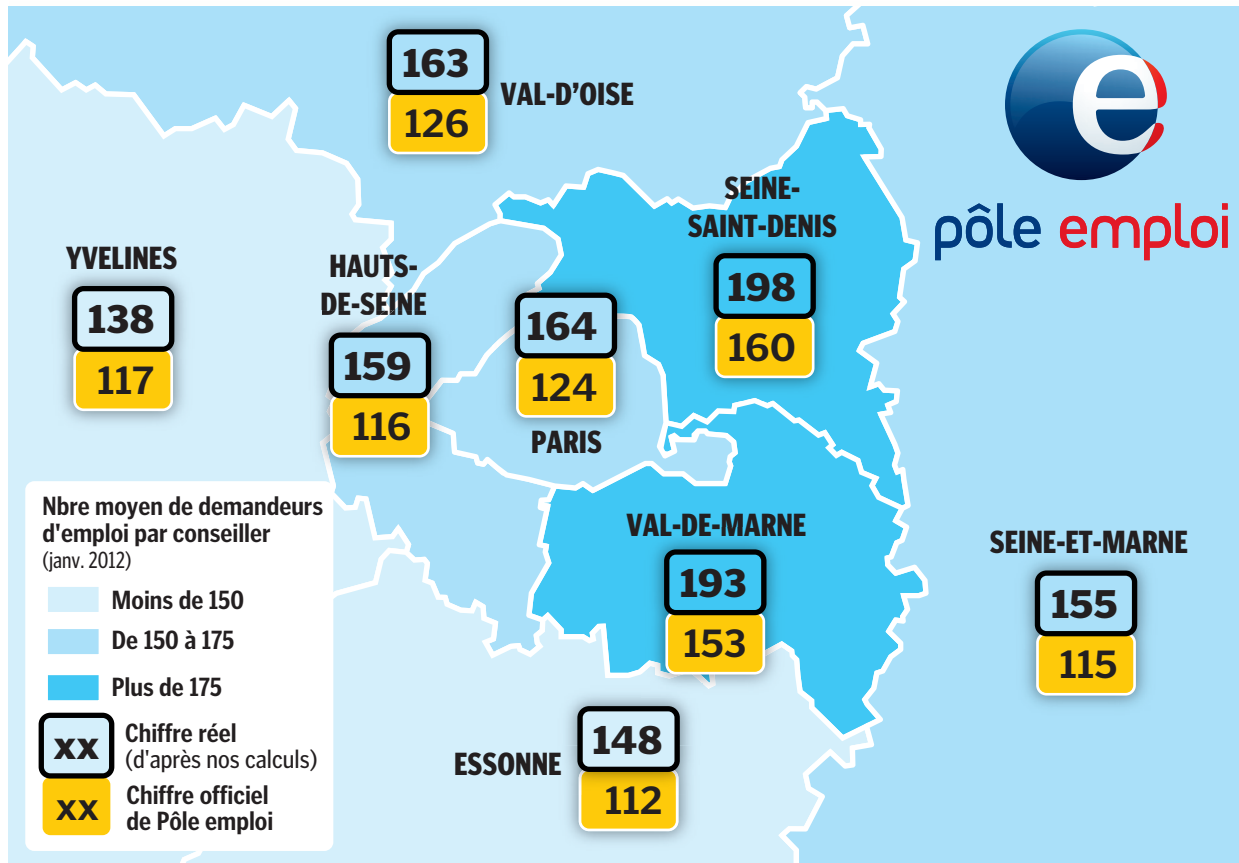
163
126
VAL-D'OISE

pôle emploi

SEINE-SAINT-DENIS
198
160

YVELINES
138
117

HAUTS-DE-SEINE
159
116

164
124
PARIS

Nbre moyen de demandeurs d'emploi par conseiller
(janv. 2012)
Moins de 150
De 150 à 175
Plus de 175
xx Chiffre réel (d'après nos calculs)
xx Chiffre officiel de Pôle emploi

VAL-DE-MARNE
193
153

SEINE-ET-MARNE
155
115

ESSONNE
148
112